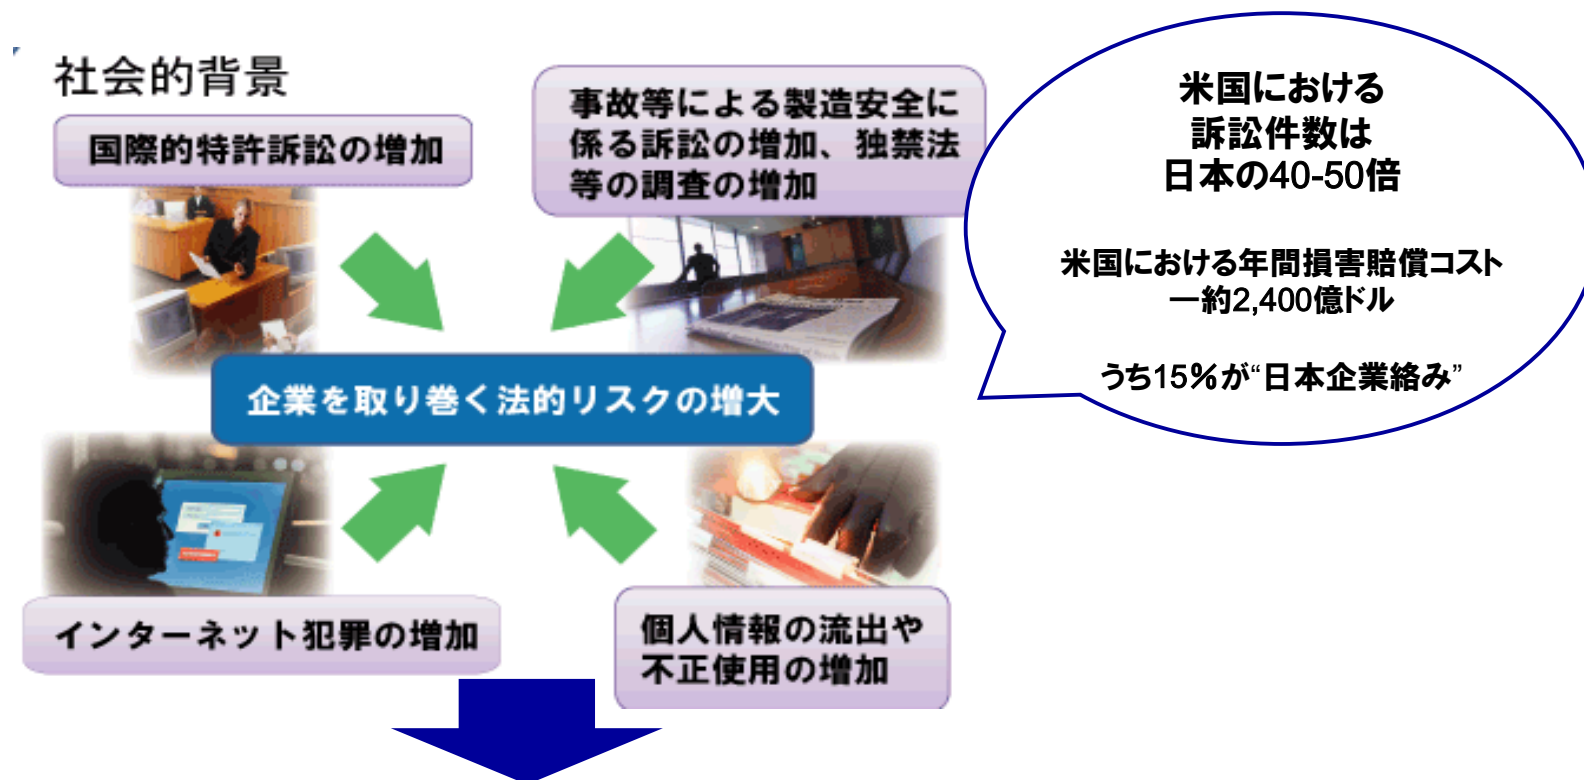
社会的背景

国際的特許訴訟の増加

事故等による製造安全に係る訴訟の増加、独禁法等の調査の増加

企業を取り巻く法的リスクの増大

インターネット犯罪の増加

個人情報の流出や不正使用の増加

米国における訴訟件数は日本の40-50倍

米国における年間損害賠償コスト
一約2,400億ドル

うち15%が“日本企業絡み”